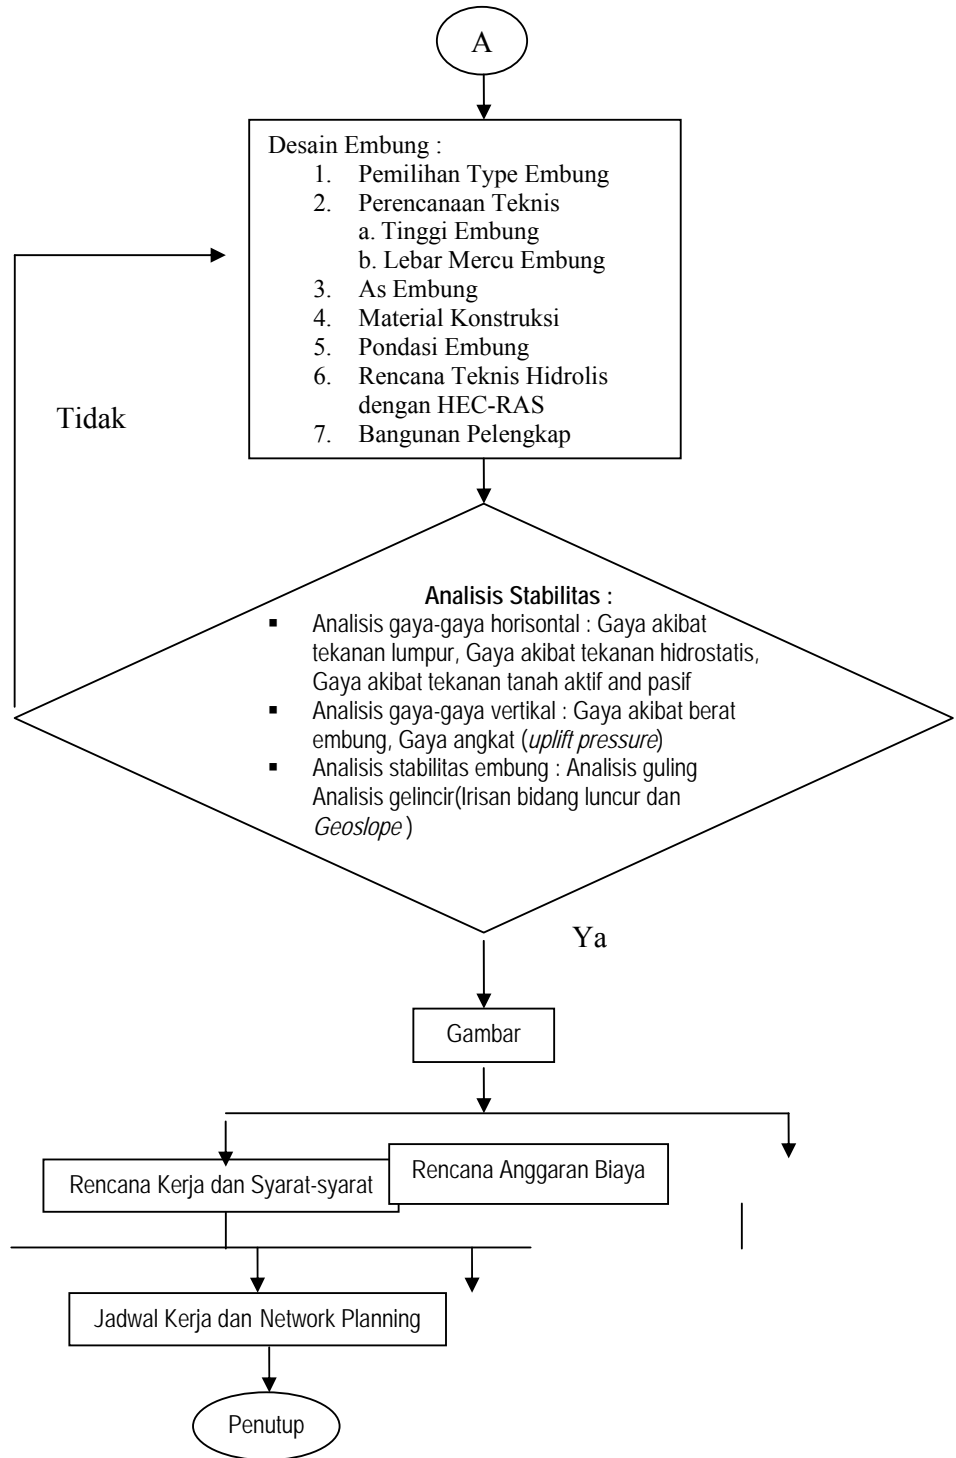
A

Desain Embung :
1. Pemilihan Type Embung
2. Perencanaan Teknis
a. Tinggi Embung
b. Lebar Mercu Embung
3. As Embung
4. Material Konstruksi
5. Pondasi Embung
6. Rencana Teknis Hidrolis dengan HEC-RAS
7. Bangunan Pelengkap

Tidak

Analisis Stabilitas :
▪ Analisis gaya-gaya horisontal : Gaya akibat tekanan lumpur, Gaya akibat tekanan hidrostatis, Gaya akibat tekanan tanah aktif and pasif
▪ Analisis gaya-gaya vertikal : Gaya akibat berat embung, Gaya angkat (*uplift pressure*)
▪ Analisis stabilitas embung : Analisis guling Analisis gelincir(Irisan bidang luncur dan *Geoslope* )

Ya

Gambar

Rencana Kerja dan Syarat-syarat

Rencana Anggaran Biaya

Jadwal Kerja dan Network Planning

Penutup